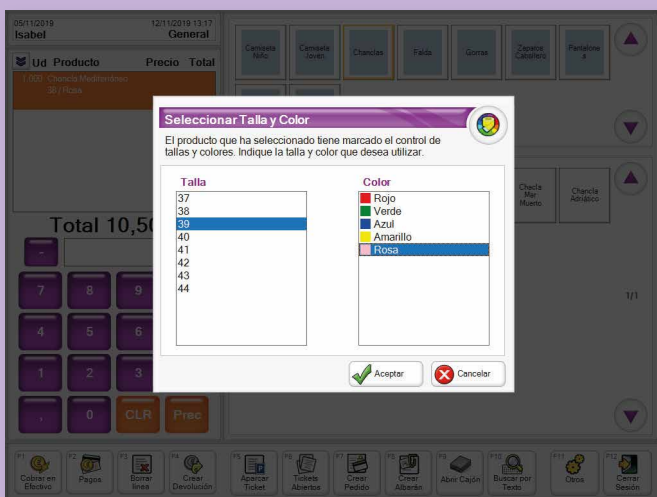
05/11/2019
Isabel
12/11/2019 13:17
General

Ud Producto Precio Total
1.000 Chancla Mediterráneo
39 / Rosa

Camiseta Niño
Camiseta Joven
Chanclas
Falda
Gorras
Zapatos Caballero
Pantalones

Chancla Mar Muerto
Chancla Adriático

Total 10,50

7 8 9
4 5 6
1 2 3
, 0 CLR Prec

1/1

Seleccionar Talla y Color

El producto que ha seleccionado tiene marcado el control de tallas y colores. Indique la talla y color que desea utilizar.

Talla
37
38
39
40
41
42
43
44

Color
Rojo
Verde
Azul
Amarillo
Rosa

Aceptar
Cancelar

F1 Cobrar en Efectivo
F2 Pagos
F3 Borrar línea
F4 Crear Devolución
F5 Aparcar Ticket
F6 Tickets Abiertos
F7 Crear Pedido
F8 Crear Albarán
F9 Abrir Cajón
F10 Buscar por Texto
F11 Otros
F12 Cerrar Sesión